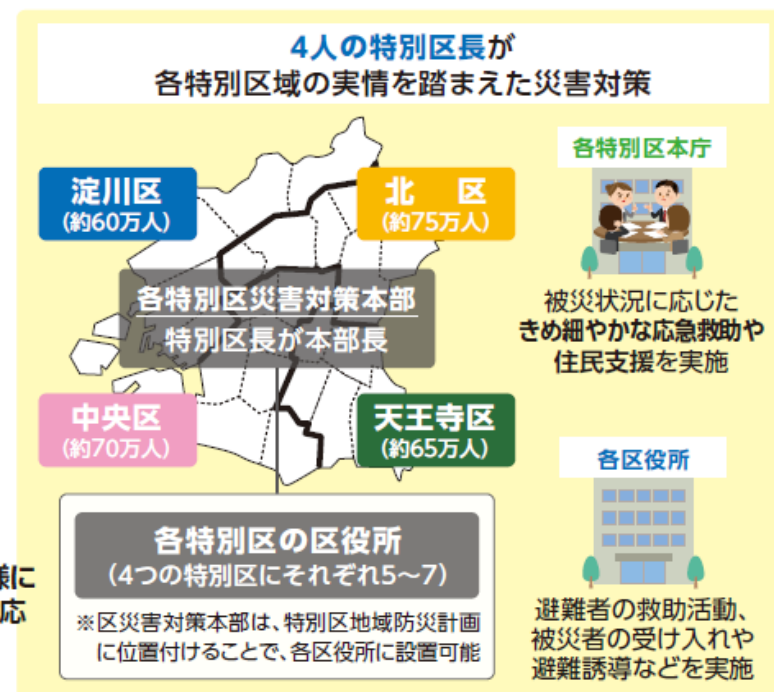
4人の特別区長が
各特別区域の実情を踏まえた災害対策

淀川区
(約60万人)

北　区
(約75万人)

各特別区災害対策本部
特別区長が本部長

中央区
(約70万人)

天王寺区
(約65万人)

各特別区の区役所
(4つの特別区にそれぞれ5～7)

※区災害対策本部は、特別区地域防災計画に位置付けることで、各区役所に設置可能

各特別区本庁

被災状況に応じた
きめ細やかな応急救助や
住民支援を実施

各区役所

避難者の救助活動、
被災者の受け入れや
避難誘導などを実施

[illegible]に
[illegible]応